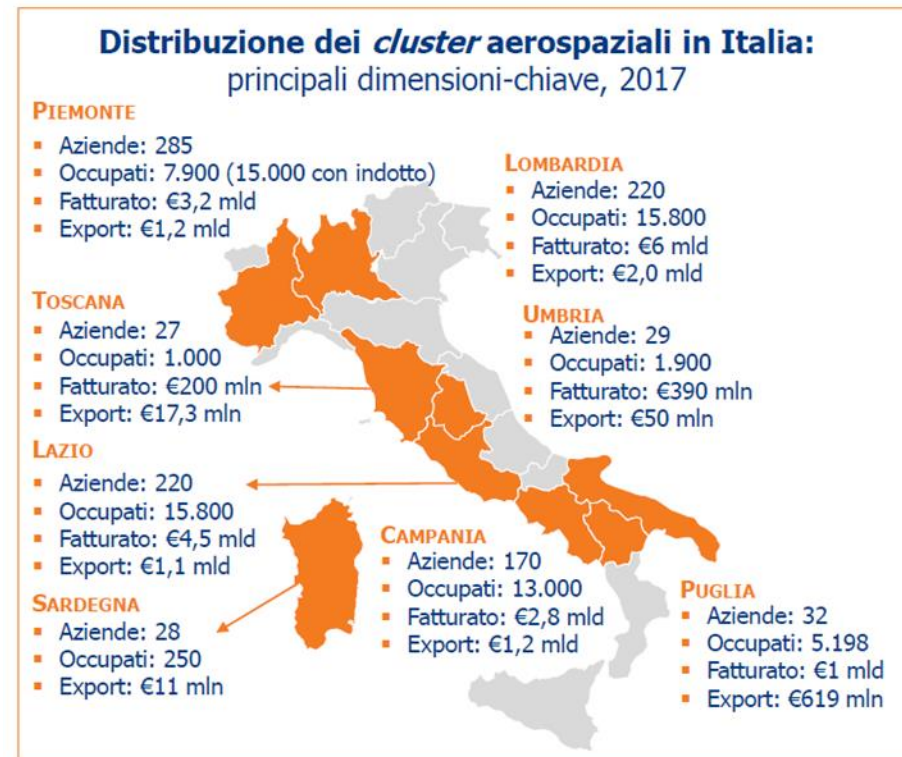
Distribuzione dei *cluster* aerospaziali in Italia:
principali dimensioni-chiave, 2017

PIEMONTE
- Aziende: 285
- Occupati: 7.900 (15.000 con indotto)
- Fatturato: €3,2 mld
- Export: €1,2 mld

LOMBARDIA
- Aziende: 220
- Occupati: 15.800
- Fatturato: €6 mld
- Export: €2,0 mld

TOSCANA
- Aziende: 27
- Occupati: 1.000
- Fatturato: €200 mln
- Export: €17,3 mln

UMBRIA
- Aziende: 29
- Occupati: 1.900
- Fatturato: €390 mln
- Export: €50 mln

LAZIO
- Aziende: 220
- Occupati: 15.800
- Fatturato: €4,5 mld
- Export: €1,1 mld

CAMPANIA
- Aziende: 170
- Occupati: 13.000
- Fatturato: €2,8 mld
- Export: €1,2 mld

SARDEGNA
- Aziende: 28
- Occupati: 250
- Export: €11 mln

PUGLIA
- Aziende: 32
- Occupati: 5.198
- Fatturato: €1 mld
- Export: €619 mln